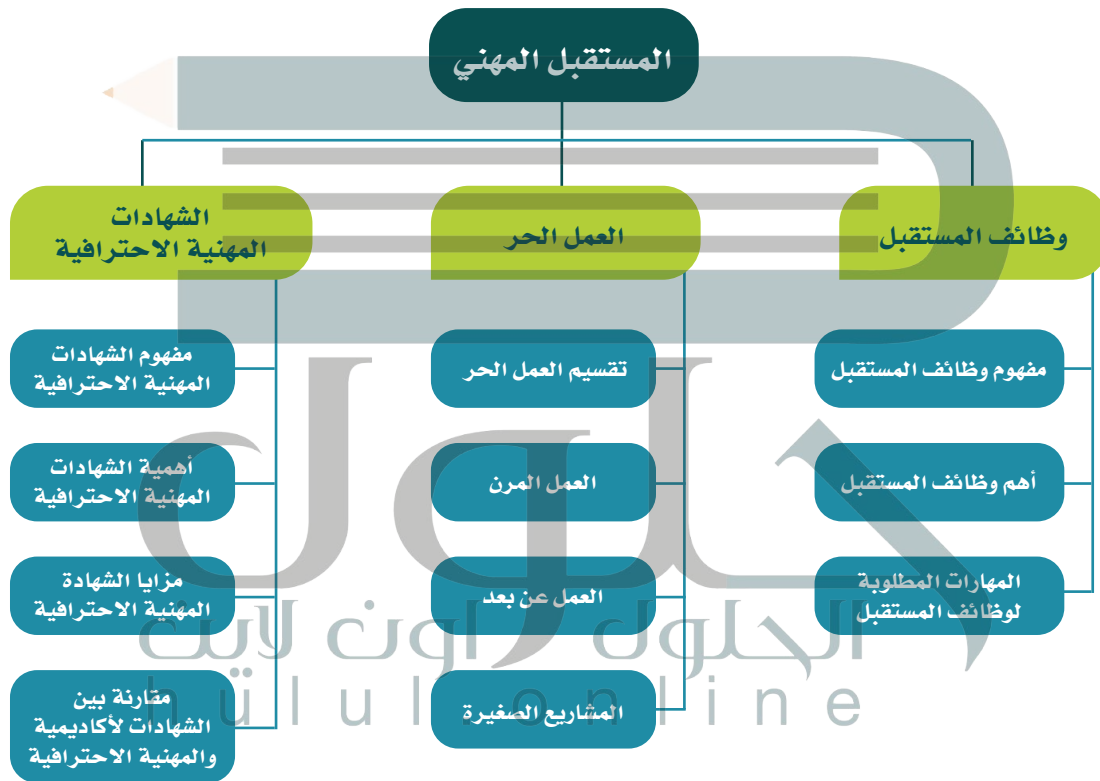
المستقبل المهني

وظائف المستقبل

مفهوم وظائف المستقبل

أهم وظائف المستقبل

المهارات المطلوبة لوظائف المستقبل

العمل الحر

تقسيم العمل الحر

العمل المرن

العمل عن بعد

المشاريع الصغيرة

الشهادات المهنية الاحترافية

مفهوم الشهادات المهنية الاحترافية

أهمية الشهادات المهنية الاحترافية

مزايا الشهادة المهنية الاحترافية

مقارنة بين الشهادات لأكاديمية والمهنية الاحترافية

الحلول اون لاين
hulul online